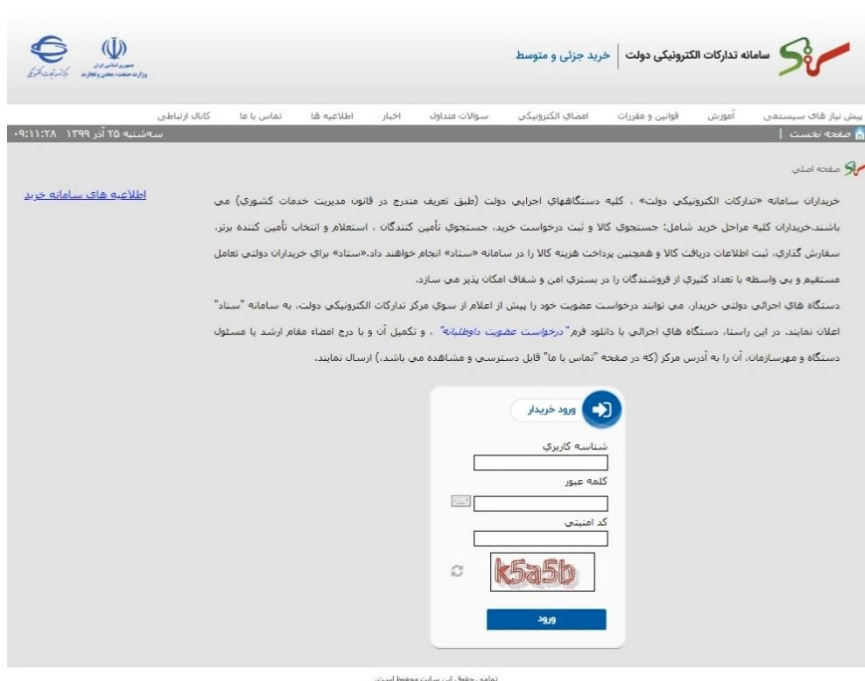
سامانه تدارکات الکترونیکی دولت | خرید جزئی و متوسط

جمهوری اسلامی ایران
وزارت صنعت، معدن و تجارت

کارگزاری تجارت الکترونیکی

پیش نیاز های سیستمی | آموزش | قوانین و مقررات | امضای الکترونیکی | سوالات متداول | اخبار | اطلاعیه ها | تماس با ما | کانال ارتباطی

صفحه نخست |

سه‌شنبه ۲۵ آذر ۱۳۹۹ ۰۹:۱۱:۲۸

صفحه اصلی

اطلاعیه های سامانه خرید

خریداران سامانه «تدارکات الکترونیکی دولت» ، کلیه دستگاههای اجرایی دولت (طبق تعریف مندرج در قانون مدیریت خدمات کشوری) می باشند.خریداران کلیه مراحل خرید شامل: جستجوی کالا و ثبت درخواست خرید، جستجوی تأمین کنندگان ، استعلام و انتخاب تأمین کننده برتر، سفارش گذاری، ثبت اطلاعات دریافت کالا و همچنین پرداخت هزینه کالا را در سامانه «ستاد» انجام خواهند داد.«ستاد» برای خریداران دولتی تعامل مستقیم و بی واسطه با تعداد کثیری از فروشندگان را در بستری امن و شفاف امکان پذیر می سازد.

دستگاه های اجرائی دولتی خریدار، می توانند درخواست عضویت خود را پیش از اعلام از سوی مرکز تدارکات الکترونیکی دولت، به سامانه "ستاد" اعلان نمایند. در این راستا، دستگاه های اجرائی با دانلود فرم" درخواست عضویت داوطلبانه" ، و تکمیل آن و با درج امضاء مقام ارشد یا مسئول دستگاه و مهرسازمان، آن را به آدرس مرکز (که در صفحه "تماس با ما" قابل دسترسی و مشاهده می باشد.) ارسال نمایند.

ورود خریدار

شناسه کاربری

کلمه عبور

کد امنیتی

k5a5b

ورود

تمامی حقوق این سایت محفوظ است.